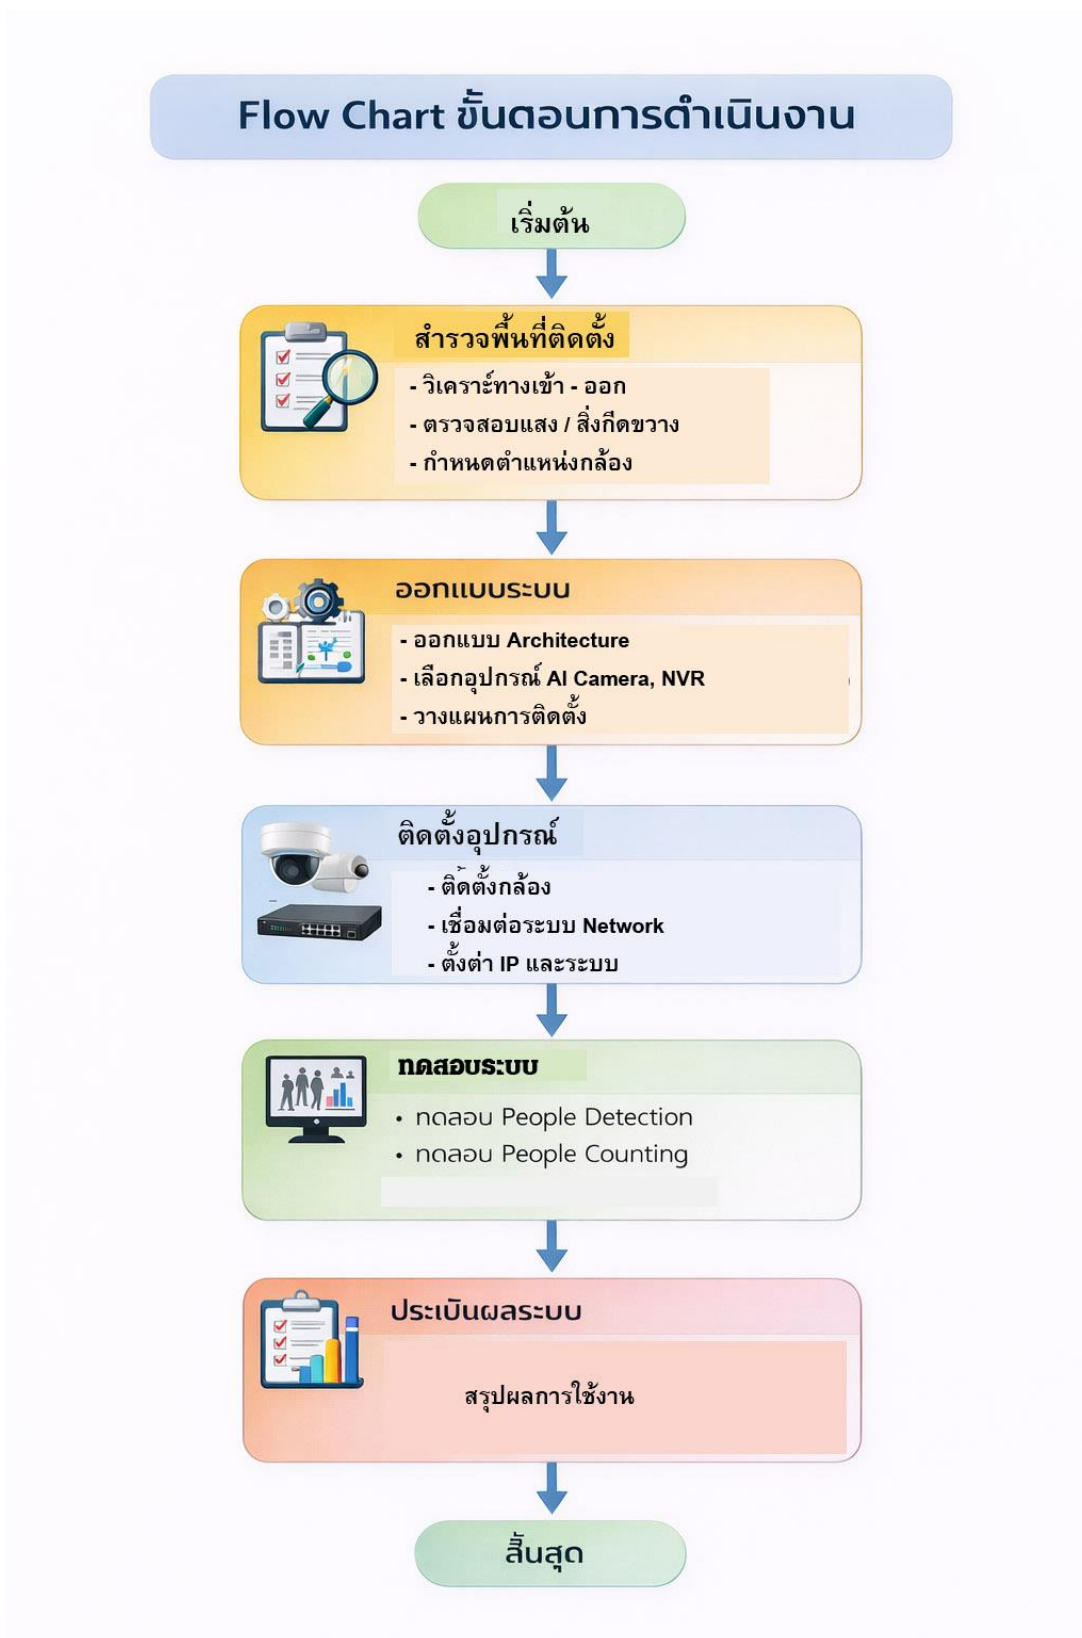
Flow Chart ขั้นตอนการดำเนินงาน

เริ่มต้น

สำรวจพื้นที่ติดตั้ง

- วิเคราะห์ทางเข้า - ออก
- ตรวจสอบแสง / สิ่งกีดขวาง
- กำหนดตำแหน่งกล้อง

ออกแบบระบบ

- ออกแบบ Architecture
- เลือกอุปกรณ์ AI Camera, NVR
- วางแผนการติดตั้ง

ติดตั้งอุปกรณ์

- ติดตั้งกล้อง
- เชื่อมต่อระบบ Network
- ตั้งค่า IP และระบบ

ทดสอบระบบ

• ทดลอบ People Detection
• ทดลอบ People Counting

ประเมินผลระบบ

สรุปผลการใช้งาน

สิ้นสุด